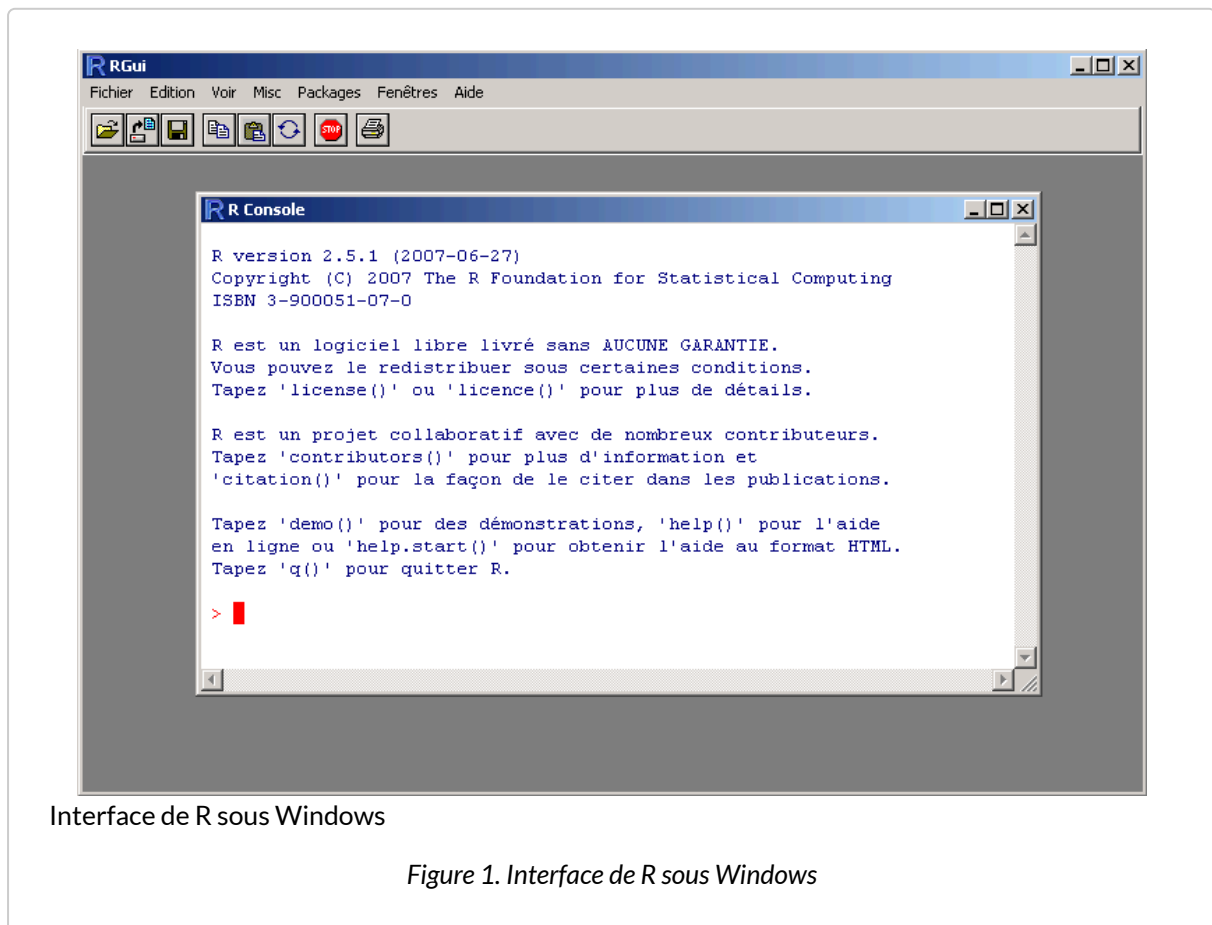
RGui

Fichier Edition Voir Misc Packages Fenêtres Aide

STOP

R Console

R version 2.5.1 (2007-06-27)
Copyright (C) 2007 The R Foundation for Statistical Computing
ISBN 3-900051-07-0

R est un logiciel libre livré sans AUCUNE GARANTIE.
Vous pouvez le redistribuer sous certaines conditions.
Tapez 'license()' ou 'licence()' pour plus de détails.

R est un projet collaboratif avec de nombreux contributeurs.
Tapez 'contributors()' pour plus d'information et
'citation()' pour la façon de le citer dans les publications.

Tapez 'demo()' pour des démonstrations, 'help()' pour l'aide
en ligne ou 'help.start()' pour obtenir l'aide au format HTML.
Tapez 'q()' pour quitter R.

>

Interface de R sous Windows

Figure 1. Interface de R sous Windows